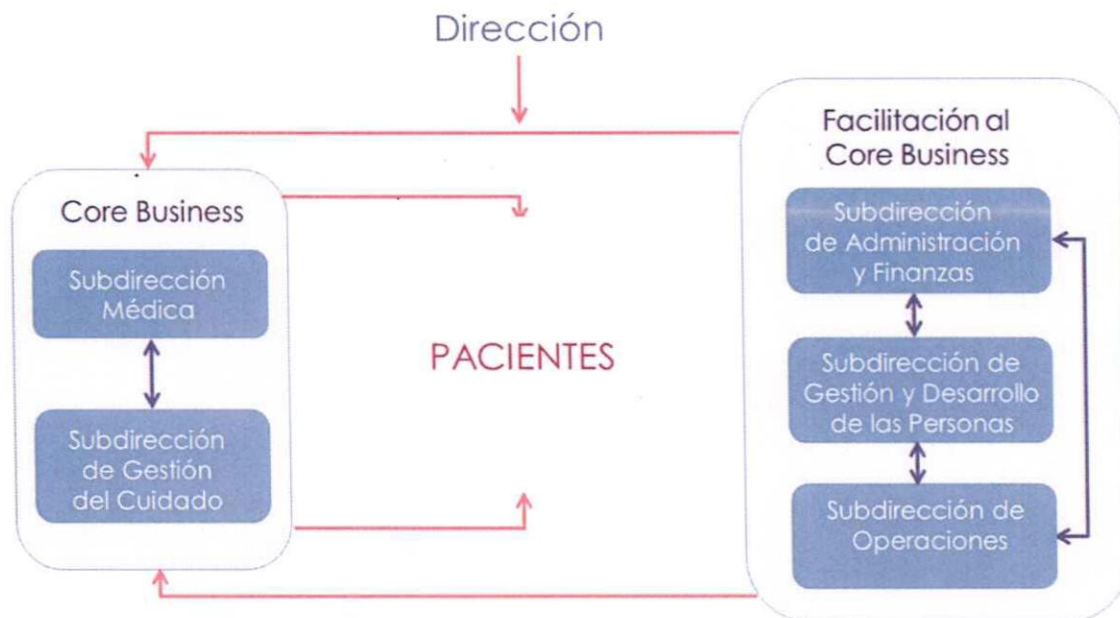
Dirección

Core Business

Subdirección Médica

Subdirección de Gestión del Cuidado

PACIENTES

Facilitación al Core Business

Subdirección de Administración y Finanzas

Subdirección de Gestión y Desarrollo de las Personas

Subdirección de Operaciones